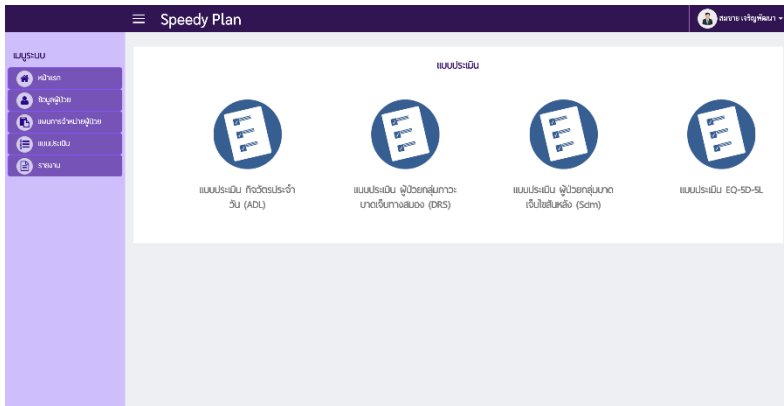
≡ Speedy Plan

สมชาย เจริญพัฒนา

เมนูระบบ

หน้าแรก

ข้อมูลผู้ป่วย

แผนการจำหน่ายผู้ป่วย

แบบประเมิน

รายงาน

แบบประเมิน

แบบประเมิน กิจวัตรประจำวัน (ADL)

แบบประเมิน ผู้ป่วยกลุ่มภาวะบาดเจ็บทางสมอง (DRS)

แบบประเมิน ผู้ป่วยกลุ่มบาดเจ็บไขสันหลัง (Scim)

แบบประเมิน EQ-5D-5L